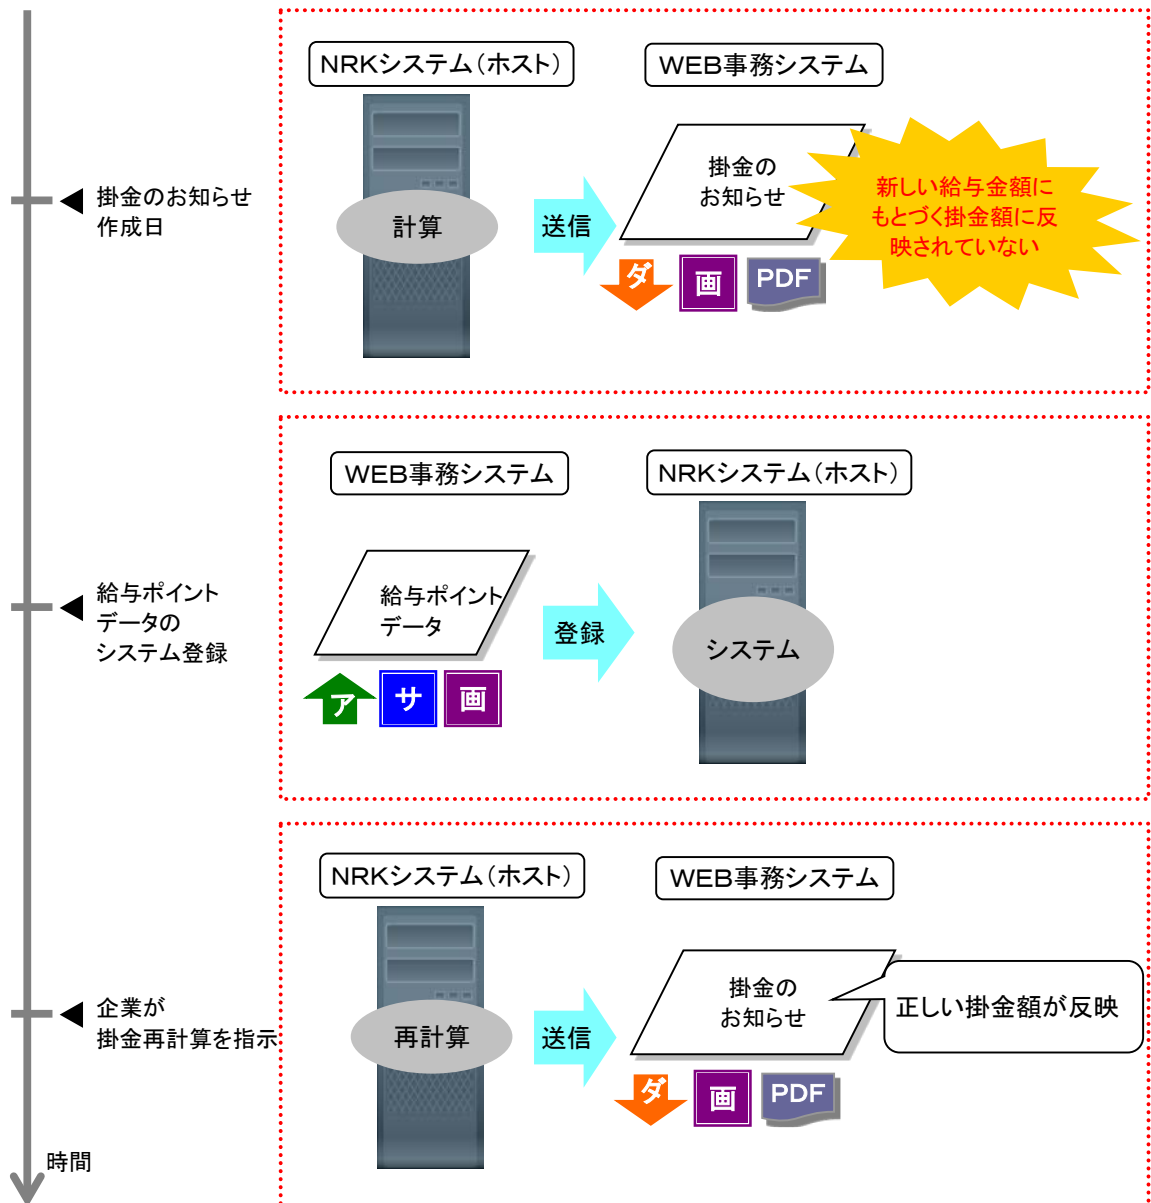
掛金のお知らせ作成日

NRKシステム（ホスト）

WEB事務システム

計算

送信

掛金のお知らせ

新しい給与金額にもとづく掛金額に反映されていない

ダ

画

PDF

給与ポイントデータのシステム登録

WEB事務システム

NRKシステム（ホスト）

給与ポイントデータ

登録

システム

ア

サ

画

企業が掛金再計算を指示

NRKシステム（ホスト）

WEB事務システム

再計算

送信

掛金のお知らせ

正しい掛金額が反映

ダ

画

PDF

時間